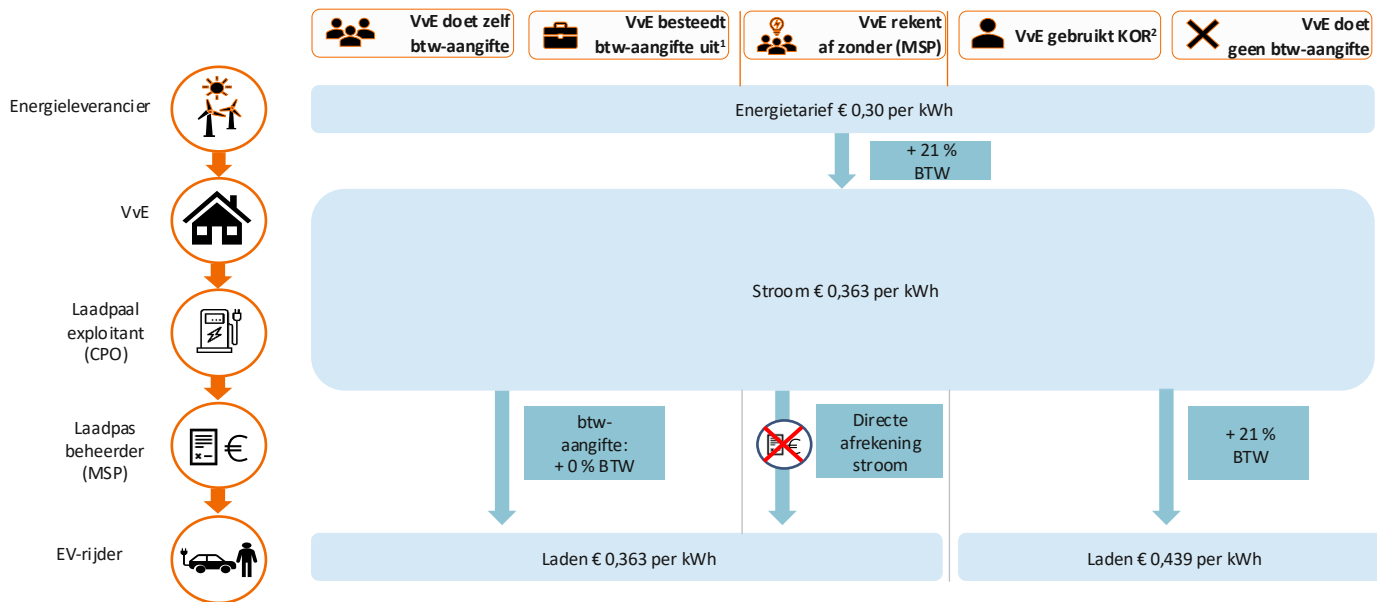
VvE doet zelf btw-aangifte

VvE besteedt btw-aangifte uit$^1$

VvE rekent af zonder (MSP)

VvE gebruikt KOR$^2$

VvE doet geen btw-aangifte

Energieleverancier

Energietarief € 0,30 per kWh

+ 21 % BTW

VvE

Stroom € 0,363 per kWh

Laadpaal exploitant (CPO)

Laadpas beheerder (MSP)

btw-aangifte: + 0 % BTW

Directe afrekening stroom

+ 21 % BTW

EV-rijder

Laden € 0,363 per kWh

Laden € 0,439 per kWh